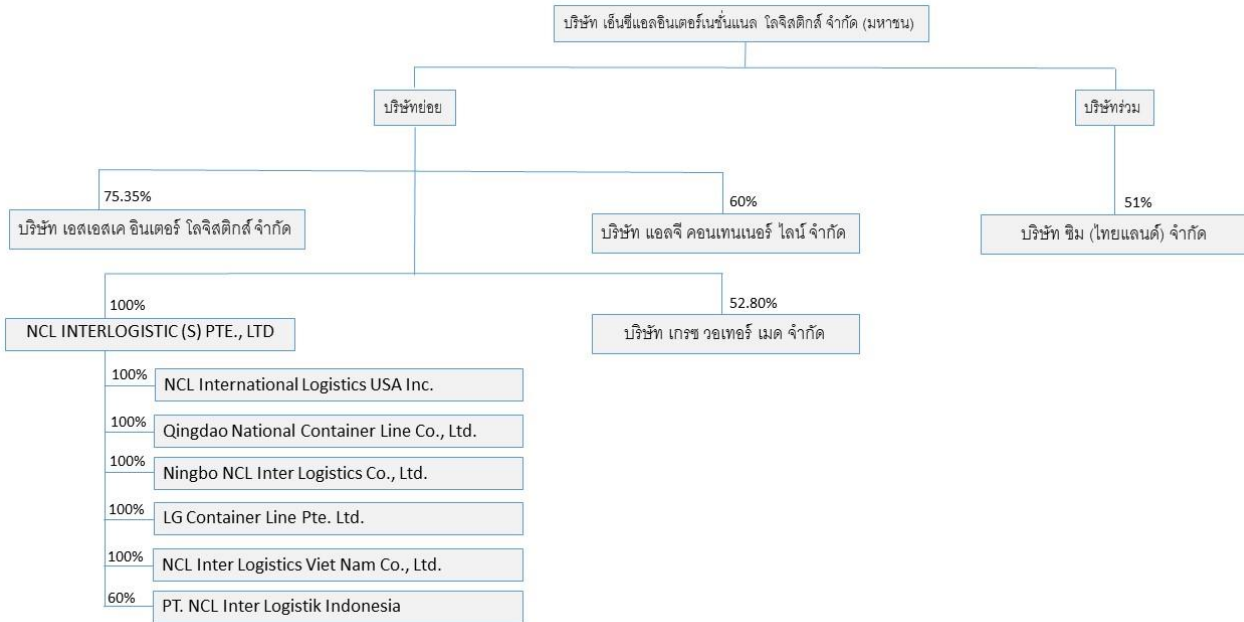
บริษัท เอ็นซีแอลอินเตอร์เนชั่นแนล โลจิสติกส์ จำกัด (มหาชน)

บริษัทย่อย

บริษัทร่วม

75.35%
บริษัท เอสเอสเค อินเตอร์ โลจิสติกส์ จำกัด

60%
บริษัท แอลจี คอนเทนเนอร์ ไลน์ จำกัด

51%
บริษัท ซิม (ไทยแลนด์) จำกัด

100%
NCL INTERLOGISTIC (S) PTE., LTD

52.80%
บริษัท เกรซ วอเทอร์ เมด จำกัด

100%
NCL International Logistics USA Inc.

100%
Qingdao National Container Line Co., Ltd.

100%
Ningbo NCL Inter Logistics Co., Ltd.

100%
LG Container Line Pte. Ltd.

100%
NCL Inter Logistics Viet Nam Co., Ltd.

60%
PT. NCL Inter Logistik Indonesia